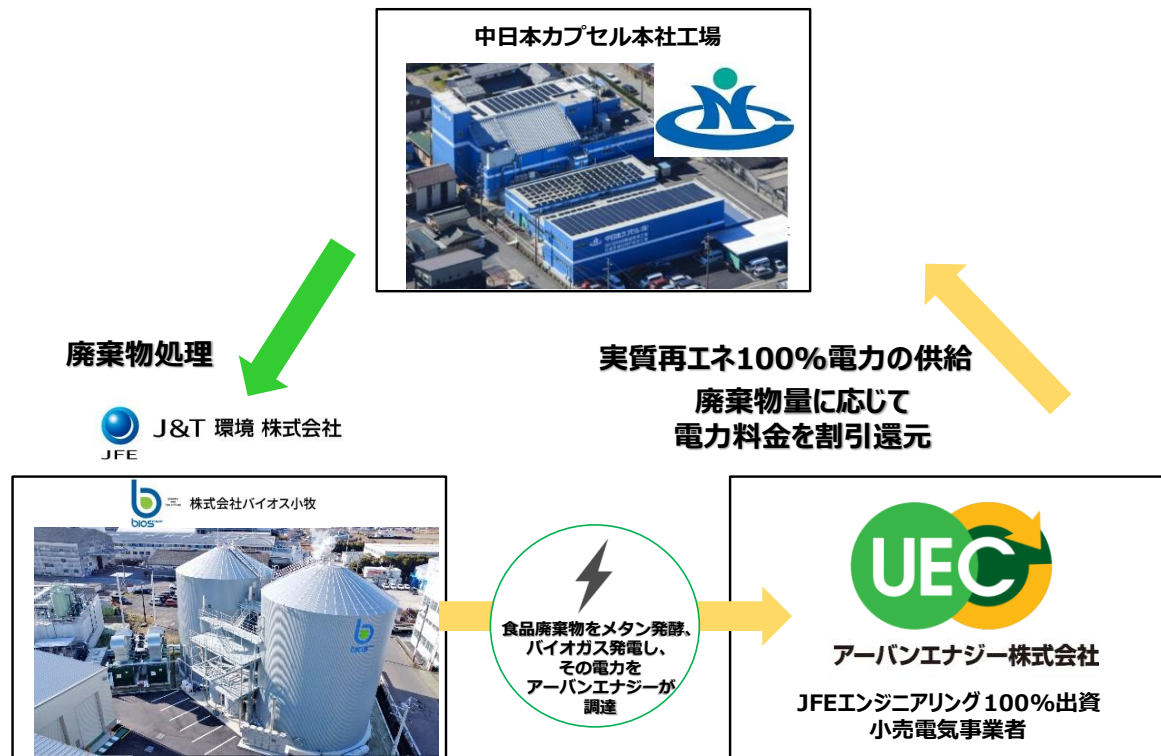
中日本カプセル本社工場

廃棄物処理

JFE J&T 環境 株式会社

bios 株式会社バイオス小牧

食品廃棄物をメタン発酵、バイオガス発電し、その電力をアーバンエナジーが調達

実質再エネ100%電力の供給

廃棄物量に応じて電力料金を割引還元

UEC

アーバンエナジー株式会社

JFEエンジニアリング100%出資
小売電気事業者